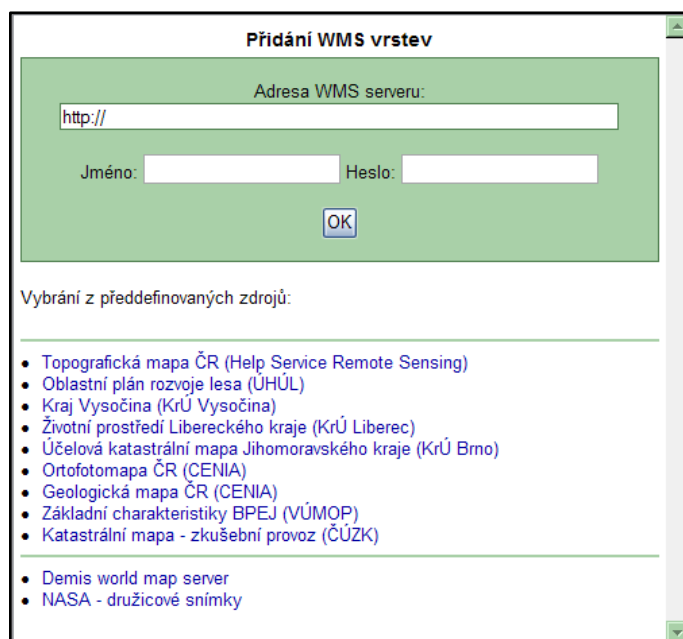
Přidání WMS vrstev

Adresa WMS serveru:

http://

Jméno: Heslo:

OK

Vybrání z předdefinovaných zdrojů:

- Topografická mapa ČR (Help Service Remote Sensing)
- Oblastní plán rozvoje lesa (ÚHÚL)
- Kraj Vysočina (KrÚ Vysočina)
- Životní prostředí Libereckého kraje (KrÚ Liberec)
- Účelová katastrální mapa Jihomoravského kraje (KrÚ Brno)
- Ortofotomapa ČR (CENIA)
- Geologická mapa ČR (CENIA)
- Základní charakteristiky BPEJ (VÚMOP)
- Katastrální mapa - zkušební provoz (ČÚZK)

- Demis world map server
- NASA - družicové snímky